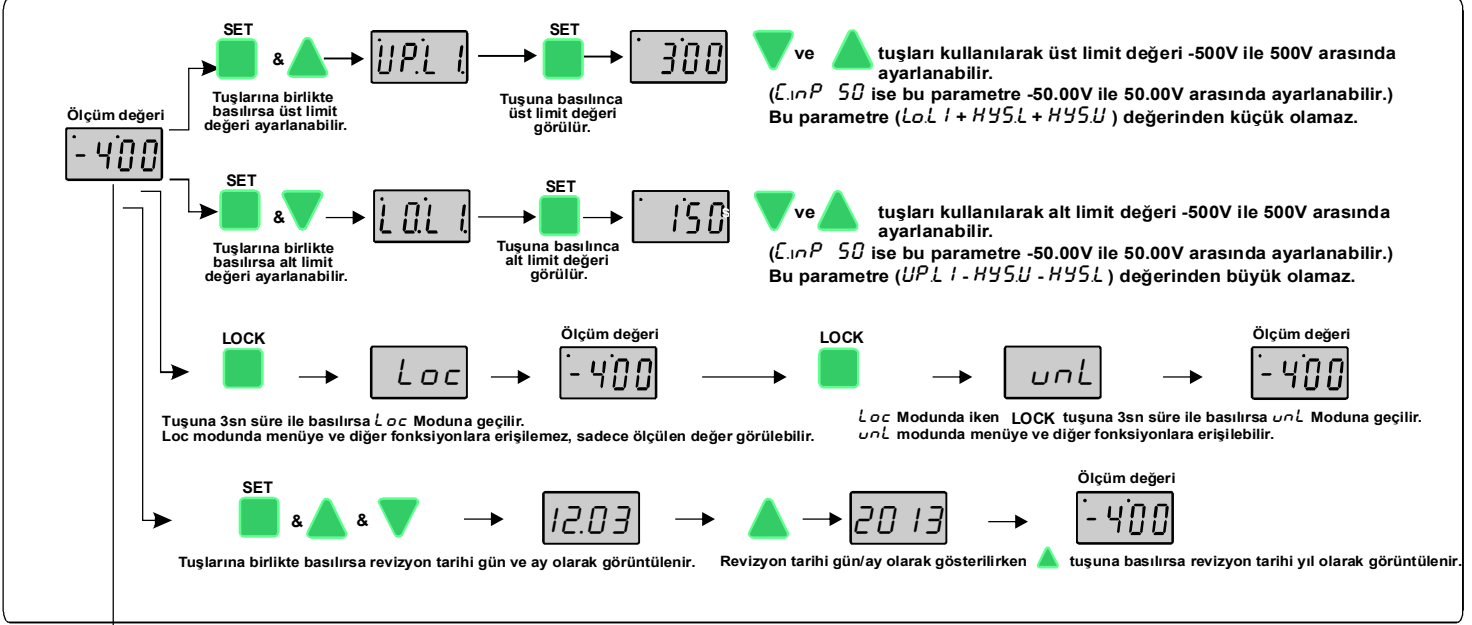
SET
&
UP.L 1.
Tuşlarına birlikte basılırsa üst limit değeri ayarlanabilir.
SET
Tuşuna basılınca üst limit değeri görülür.
300
ve tuşları kullanılarak üst limit değeri -500V ile 500V arasında ayarlanabilir.
(C.inP 50 ise bu parametre -50.00V ile 50.00V arasında ayarlanabilir.)
Bu parametre (Lo.L 1 + HYS.L + HYS.U ) değerinden küçük olamaz.

Ölçüm değeri
-400

SET
&
L0.L 1.
Tuşlarına birlikte basılırsa alt limit değeri ayarlanabilir.
SET
Tuşuna basılınca alt limit değeri görülür.
150
ve tuşları kullanılarak alt limit değeri -500V ile 500V arasında ayarlanabilir.
(C.inP 50 ise bu parametre -50.00V ile 50.00V arasında ayarlanabilir.)
Bu parametre (UP.L 1 - HYS.U - HYS.L ) değerinden büyük olamaz.

LOCK
Loc
Ölçüm değeri
-400
LOCK
unL
Ölçüm değeri
-400
Tuşuna 3sn süre ile basılırsa Loc Moduna geçilir.
Loc modunda menüye ve diğer fonksiyonlara erişilemez, sadece ölçülen değer görülebilir.
Loc Modunda iken LOCK tuşuna 3sn süre ile basılırsa unL Moduna geçilir.
unL modunda menüye ve diğer fonksiyonlara erişilebilir.

SET
& &
12.03
2013
Ölçüm değeri
-400
Tuşlarına birlikte basılırsa revizyon tarihi gün ve ay olarak görüntülenir.
Revizyon tarihi gün/ay olarak gösterilirken tuşuna basılırsa revizyon tarihi yıl olarak görüntülenir.